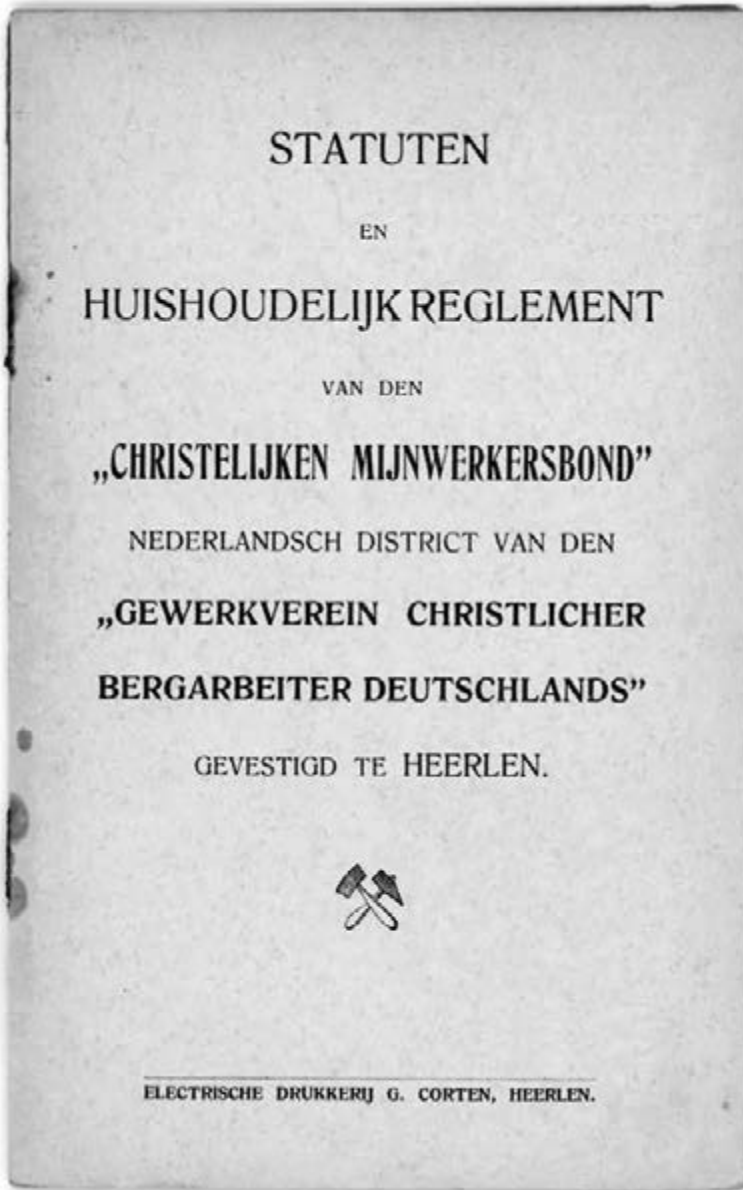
STATUTEN

EN

HUISHOUDELIJK REGLEMENT

VAN DEN

„CHRISTELIJKEN MIJNWERKERSBOND"

NEDERLANDSCH DISTRICT VAN DEN

„GEWERKVEREIN CHRISTLICHER BERGARBEITER DEUTSCHLANDS"

GEVESTIGD TE HEERLEN.

ELECTRISCHE DRUKKERIJ G. CORTEN, HEERLEN.